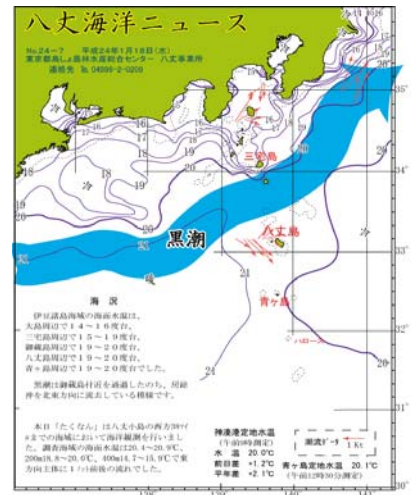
八丈海洋ニュース

No.24－7　平成24年1月18日(水)
東京都島しょ農林水産総合センター　八丈事業所
連絡先 ☎ 04996-2-0208

35°

34°

33°

32°

31°

30°

16
17
18
19
20
18
19
20
21
24
16
15
16
17
18
19
20
20
22
20

冷
冷
冷
暖

三宅島
八丈島
青ヶ島
黒潮

海　況

伊豆諸島海域の海面水温は、大島周辺で14～16度台、三宅島周辺で15～19度台、御蔵島周辺で19～20度台、八丈島周辺で19～20度台、青ヶ島周辺で19～20度台でした。

黒潮は御蔵島付近を通過したのち、房総沖を北東方向に流去している模様です。

本日「たくなん」は八丈小島の西方30マイルまでの海域において海洋観測を行いました。調査海域の海面水温は20.4～20.9℃、200m自体～20.6℃、400mは7～13.9℃で東方向主体に1ノット前後の流れでした。

神湊港定地水温
(午前9時測定)
水　温　20.0℃
前日差　+1.2℃
平年差　+2.1℃

潮流ﾃﾞｰﾀ　1 Kt

青ヶ島定地水温　20.1℃
(午前12時30分測定)

138°　139°　140°　141°